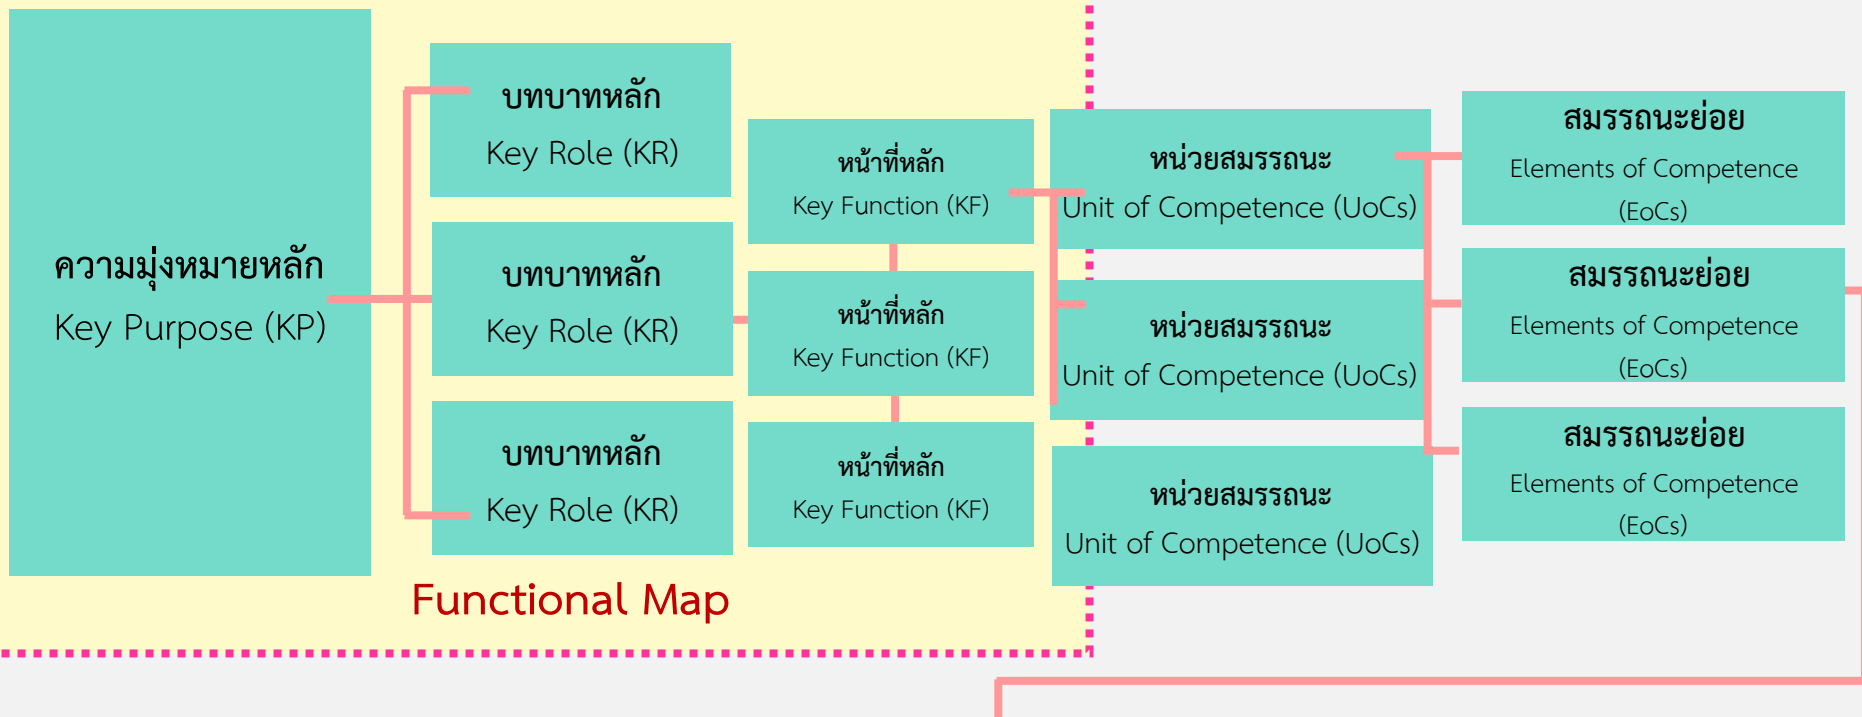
ความมุ่งหมายหลัก
Key Purpose (KP)

บทบาทหลัก
Key Role (KR)

บทบาทหลัก
Key Role (KR)

บทบาทหลัก
Key Role (KR)

หน้าที่หลัก
Key Function (KF)

หน้าที่หลัก
Key Function (KF)

หน้าที่หลัก
Key Function (KF)

หน่วยสมรรถนะ
Unit of Competence (UoCs)

หน่วยสมรรถนะ
Unit of Competence (UoCs)

หน่วยสมรรถนะ
Unit of Competence (UoCs)

สมรรถนะย่อย
Elements of Competence (EoCs)

สมรรถนะย่อย
Elements of Competence (EoCs)

สมรรถนะย่อย
Elements of Competence (EoCs)

Functional Map